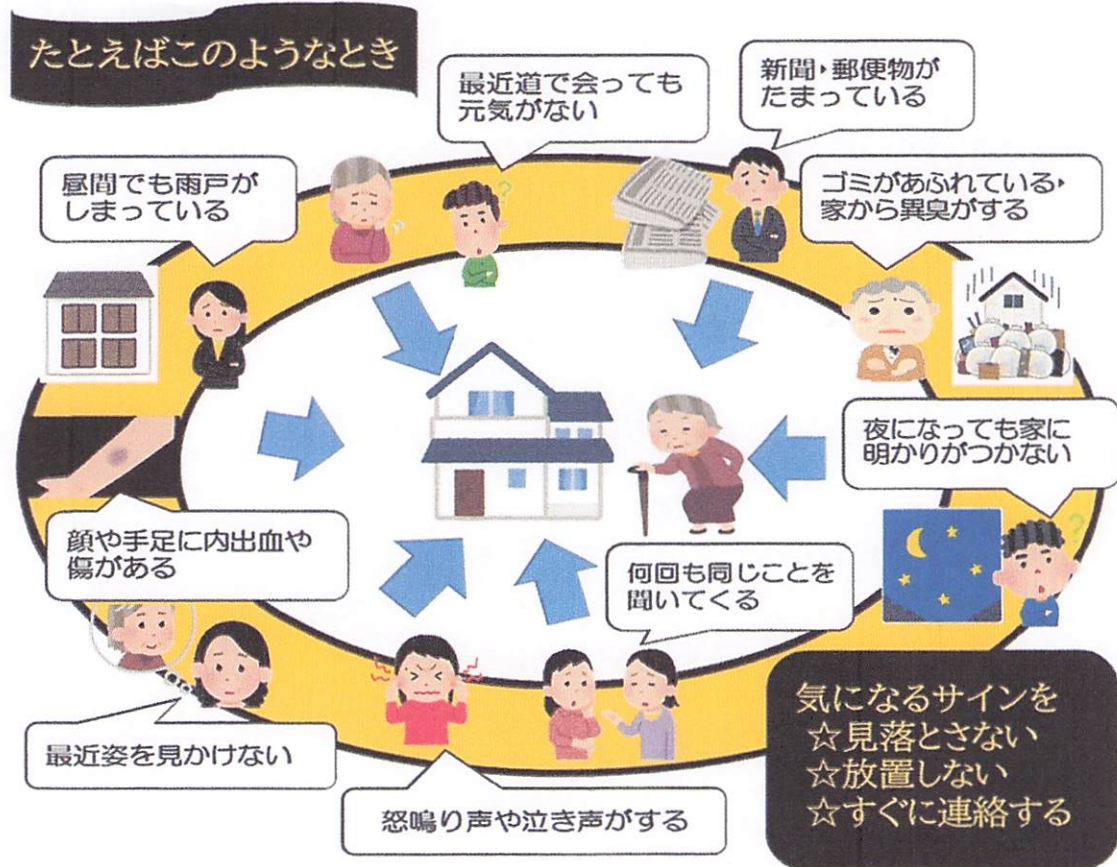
たとえばこのようなとき

最近道で会っても元気がない

新聞・郵便物がたまっている

昼間でも雨戸がしまっている

ゴミがあふれている・家から異臭がする

夜になっても家に明かりがつかない

顔や手足に内出血や傷がある

何回も同じことを聞いてくる

最近姿を見かけない

怒鳴り声や泣き声がする

気になるサインを
☆見落とさない
☆放置しない
☆すぐに連絡する